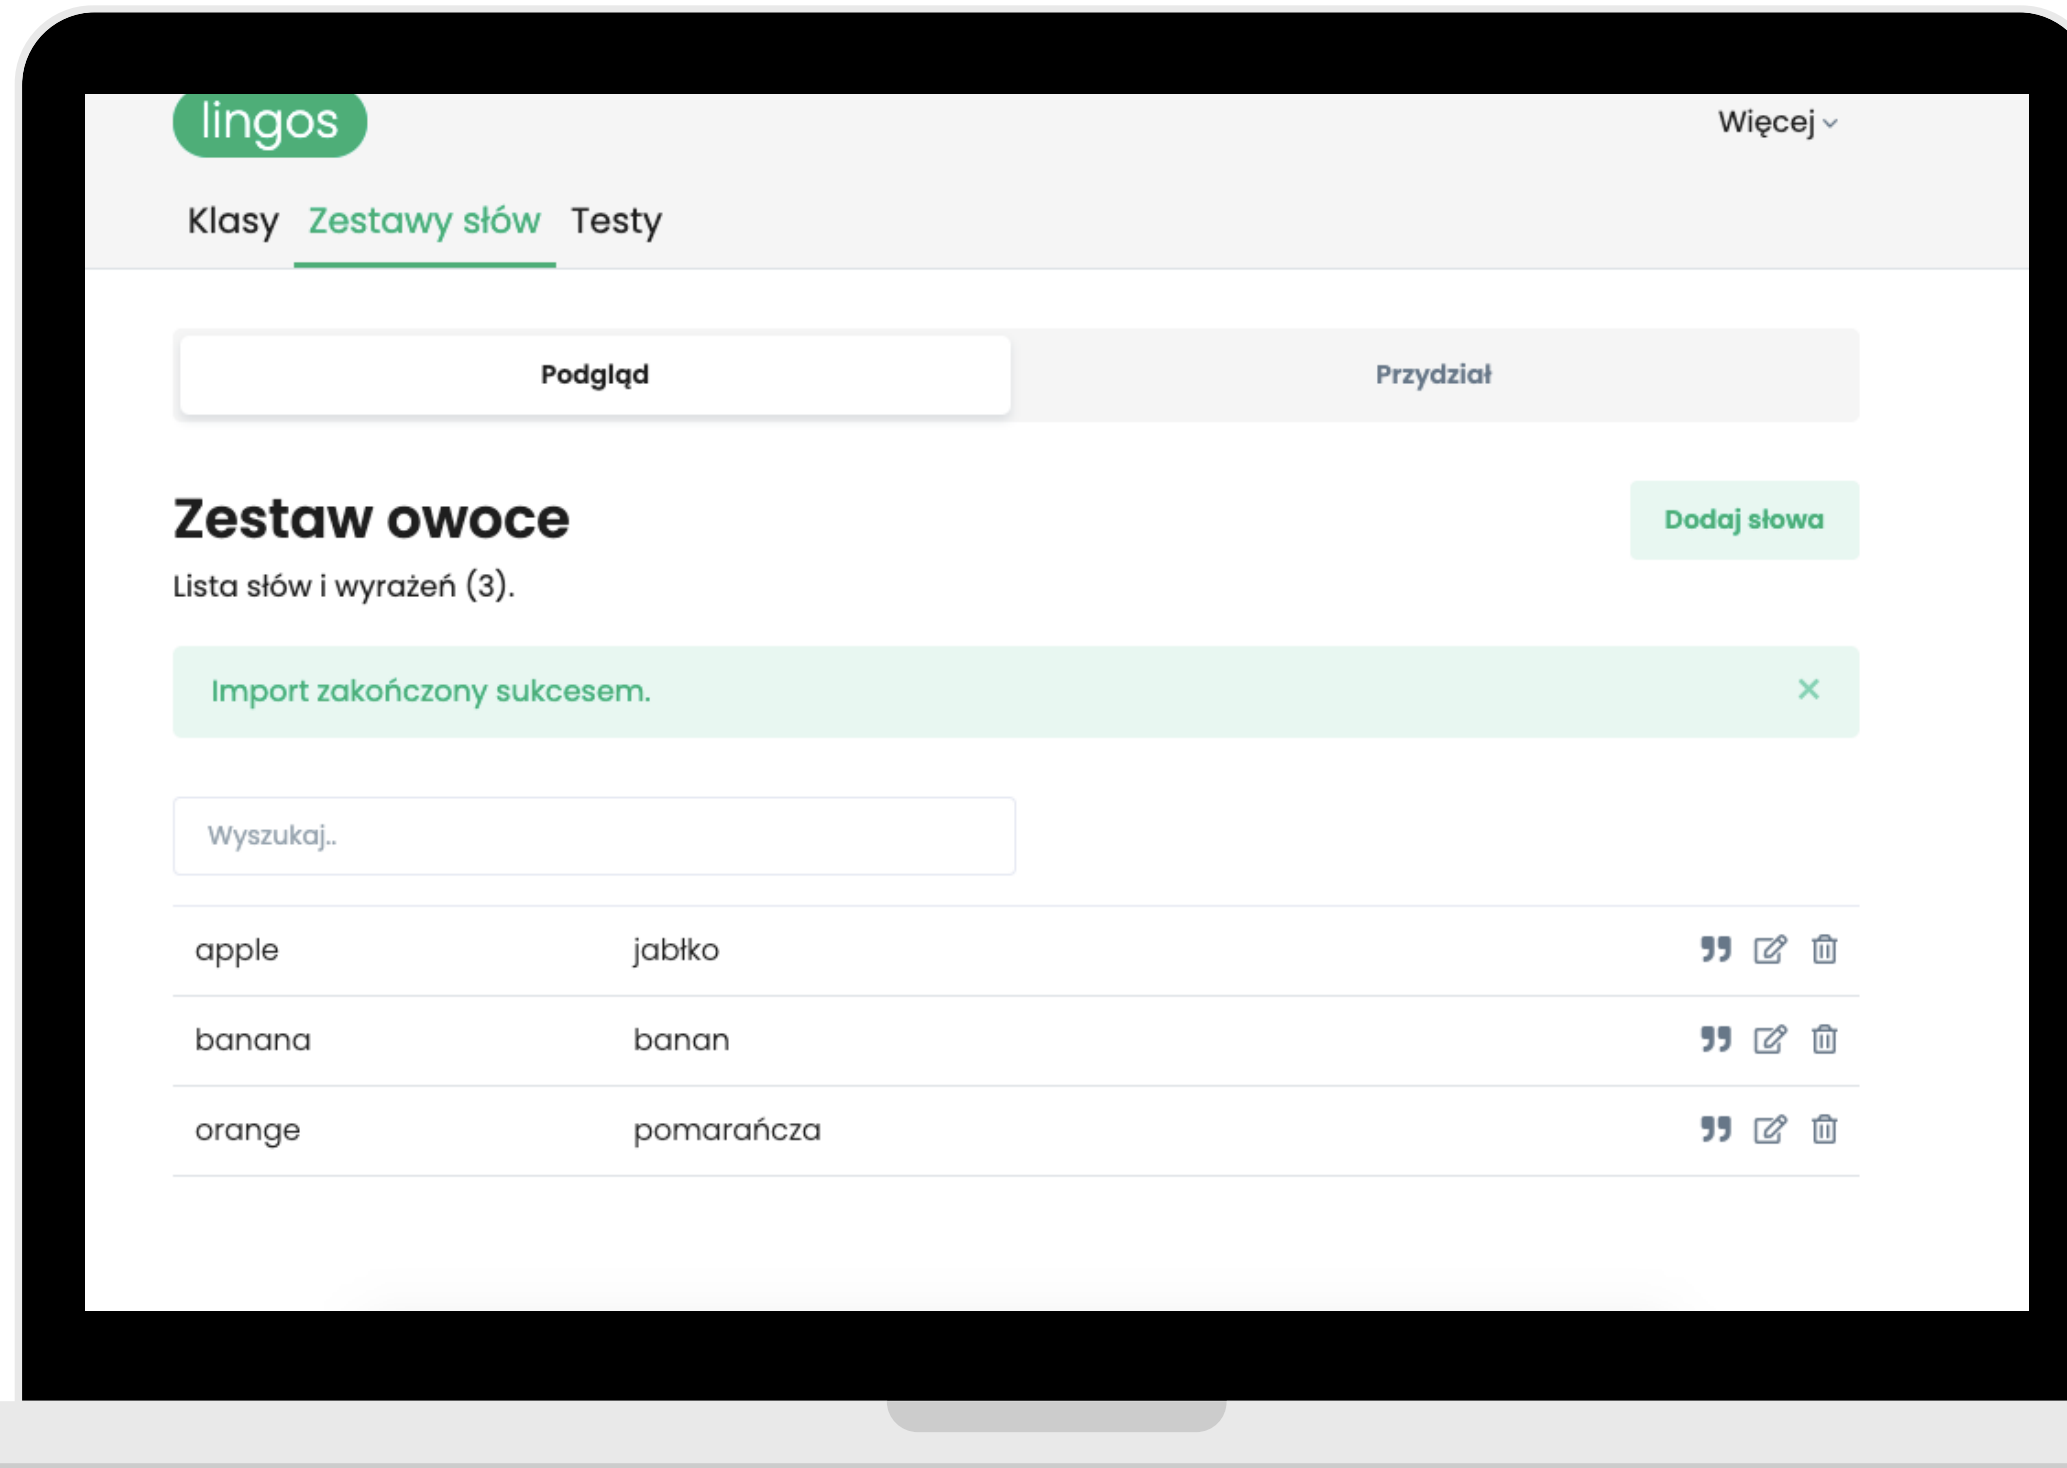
lingos

Więcej

Klasy Zestawy słów Testy

Podgląd

Przydział

Zestaw owoce

Dodaj słowa

Lista słów i wyrażeń (3).

Import zakończony sukcesem.

×

Wyszukaj..

| | |
|---|---|
| apple | jabłko |
| banana | banan |
| orange | pomarańcza |